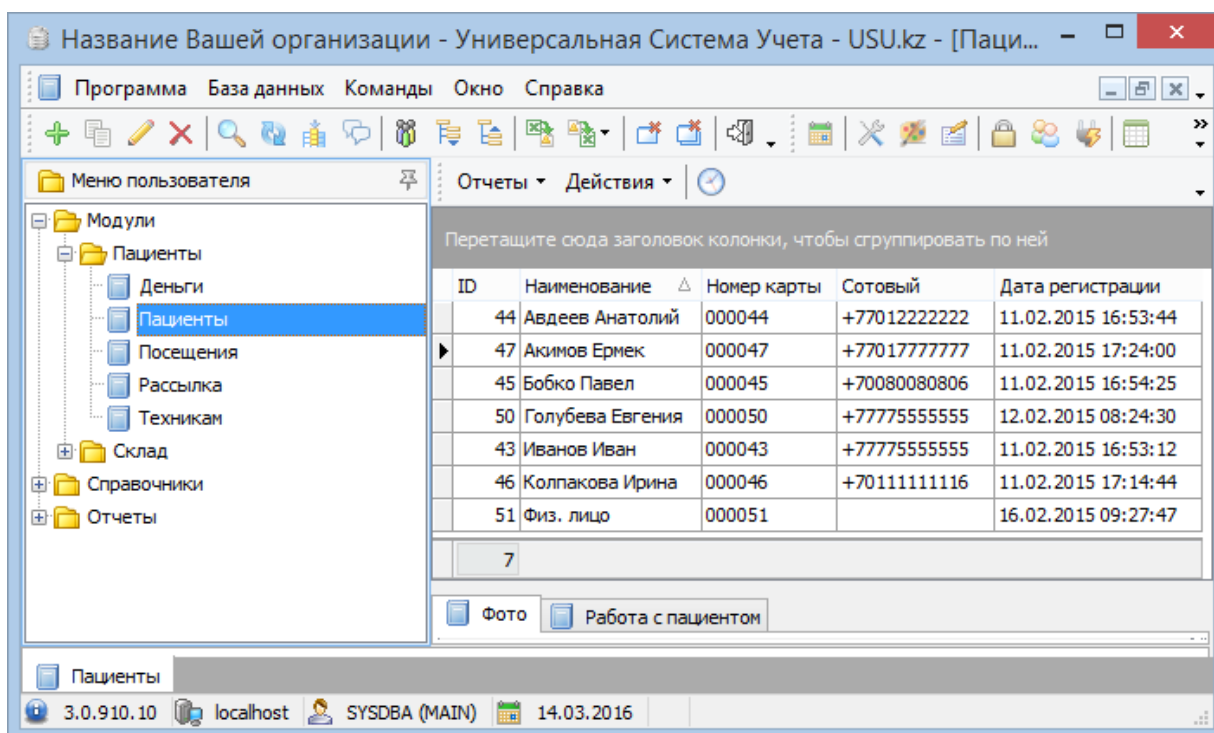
Название Вашей организации - Универсальная Система Учета - USU.kz - [Паци...

Программа База данных Команды Окно Справка

Меню пользователя

Модули
Пациенты
Деньги
Пациенты
Посещения
Рассылка
Техникам
Склад
Справочники
Отчеты

Отчеты Действия

Перетащите сюда заголовок колонки, чтобы сгруппировать по ней

| ID | Наименование | Номер карты | Сотовый | Дата регистрации |
|---|---|---|---|---|
| 44 | Авдеев Анатолий | 000044 | +77012222222 | 11.02.2015 16:53:44 |
| 47 | Акимов Ермек | 000047 | +77017777777 | 11.02.2015 17:24:00 |
| 45 | Бобко Павел | 000045 | +70080080806 | 11.02.2015 16:54:25 |
| 50 | Голубева Евгения | 000050 | +77775555555 | 12.02.2015 08:24:30 |
| 43 | Иванов Иван | 000043 | +77775555555 | 11.02.2015 16:53:12 |
| 46 | Колпакова Ирина | 000046 | +70111111116 | 11.02.2015 17:14:44 |
| 51 | Физ. лицо | 000051 | | 16.02.2015 09:27:47 |

7

Фото Работа с пациентом

Пациенты

3.0.910.10 localhost SYSDBA (MAIN) 14.03.2016